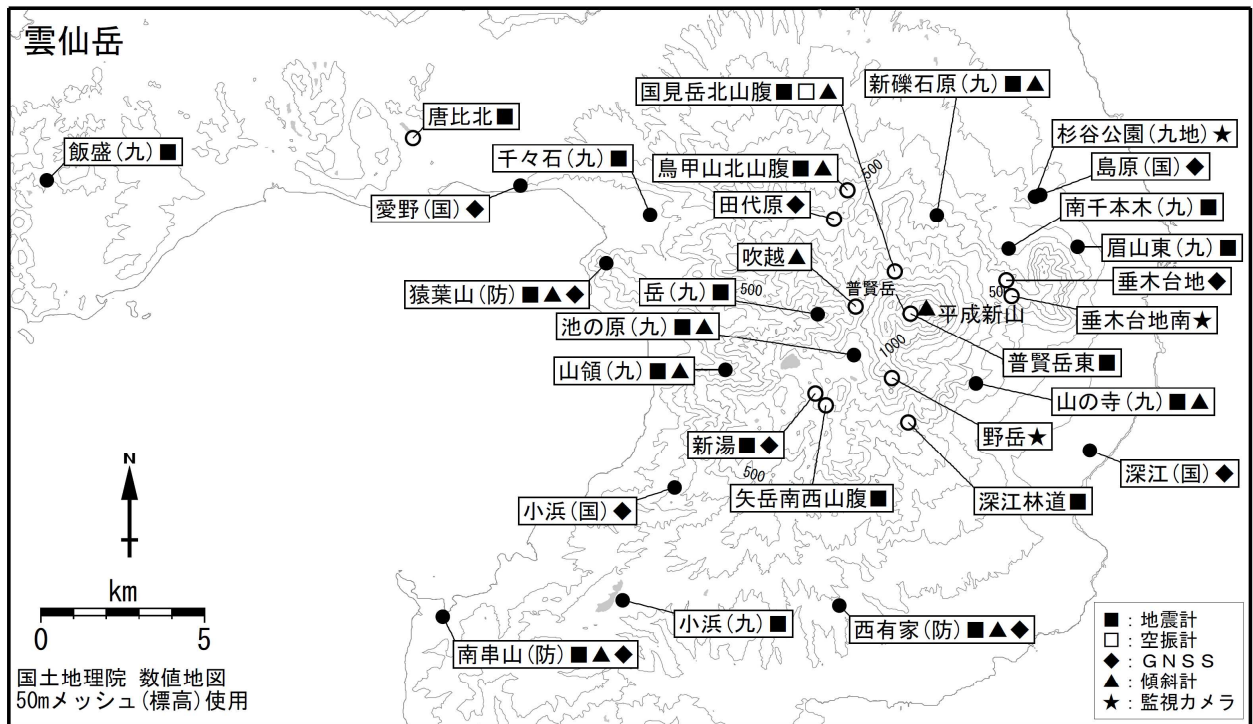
雲仙岳

唐比北■

飯盛(九)■

千々石(九)■

愛野(国)◆

国見岳北山腹■□▲

鳥甲山北山腹■▲

田代原◆

新礫石原(九)■▲

杉谷公園(九地)★

島原(国)◆

南千本木(九)■

眉山東(九)■

垂木台地◆

垂木台地南★

吹越▲

普賢岳

500

500

50

▲平成新山

猿葉山(防)■▲◆

岳(九)■

池の原(九)■▲

普賢岳東■

1000

山領(九)■▲

山の寺(九)■▲

野岳★

新湯■◆

深江(国)◆

500

N

小浜(国)◆

矢岳南西山腹■

深江林道■

km

0

5

小浜(九)■

西有家(防)■▲◆

南串山(防)■▲◆

■:地震計
□:空振計
◆:GNSS
▲:傾斜計
★:監視カメラ

国土地理院 数値地図
50mメッシュ(標高)使用